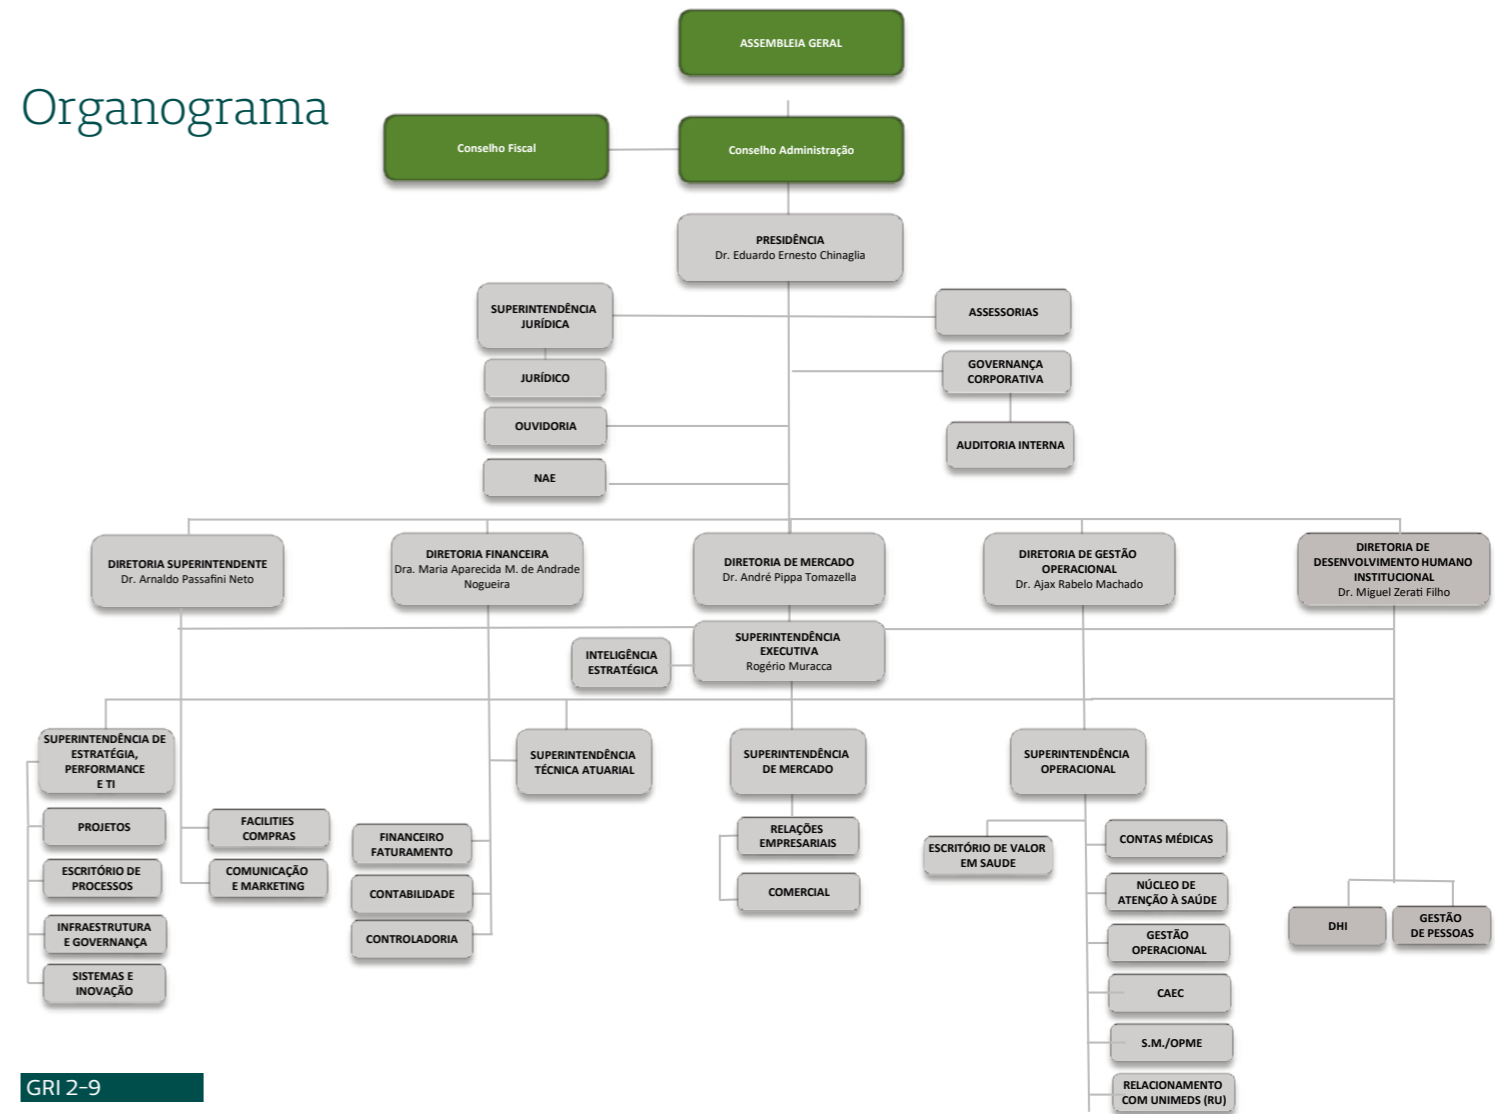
Organograma

ASSEMBLEIA GERAL

Conselho Fiscal

Conselho Administração

PRESIDÊNCIA
Dr. Eduardo Ernesto Chinaglia

SUPERINTENDÊNCIA JURÍDICA

JURÍDICO

OUVIDORIA

NAE

ASSESSORIAS

GOVERNANÇA CORPORATIVA

AUDITORIA INTERNA

DIRETORIA SUPERINTENDENTE
Dr. Arnaldo Passafini Neto

DIRETORIA FINANCEIRA
Dra. Maria Aparecida M. de Andrade Nogueira

DIRETORIA DE MERCADO
Dr. André Pippa Tomazella

DIRETORIA DE GESTÃO OPERACIONAL
Dr. Ajax Rabelo Machado

DIRETORIA DE DESENVOLVIMENTO HUMANO INSTITUCIONAL
Dr. Miguel Zerati Filho

INTELIGÊNCIA ESTRATÉGICA

SUPERINTENDÊNCIA EXECUTIVA
Rogério Muracca

SUPERINTENDÊNCIA DE ESTRATÉGIA, PERFORMANCE E TI

PROJETOS

ESCRITÓRIO DE PROCESSOS

INFRAESTRUTURA E GOVERNANÇA

SISTEMAS E INOVAÇÃO

FACILITIES COMPRAS

COMUNICAÇÃO E MARKETING

FINANCEIRO FATURAMENTO

CONTABILIDADE

CONTROLADORIA

SUPERINTENDÊNCIA TÉCNICA ATUARIAL

SUPERINTENDÊNCIA DE MERCADO

RELAÇÕES EMPRESARIAIS

COMERCIAL

SUPERINTENDÊNCIA OPERACIONAL

ESCRITÓRIO DE VALOR EM SAUDE

CONTAS MÉDICAS

NÚCLEO DE ATENÇÃO À SAÚDE

GESTÃO OPERACIONAL

CAEC

S.M./OPME

RELACIONAMENTO COM UNIMEDS (RU)

DHI

GESTÃO DE PESSOAS

GRI 2-9